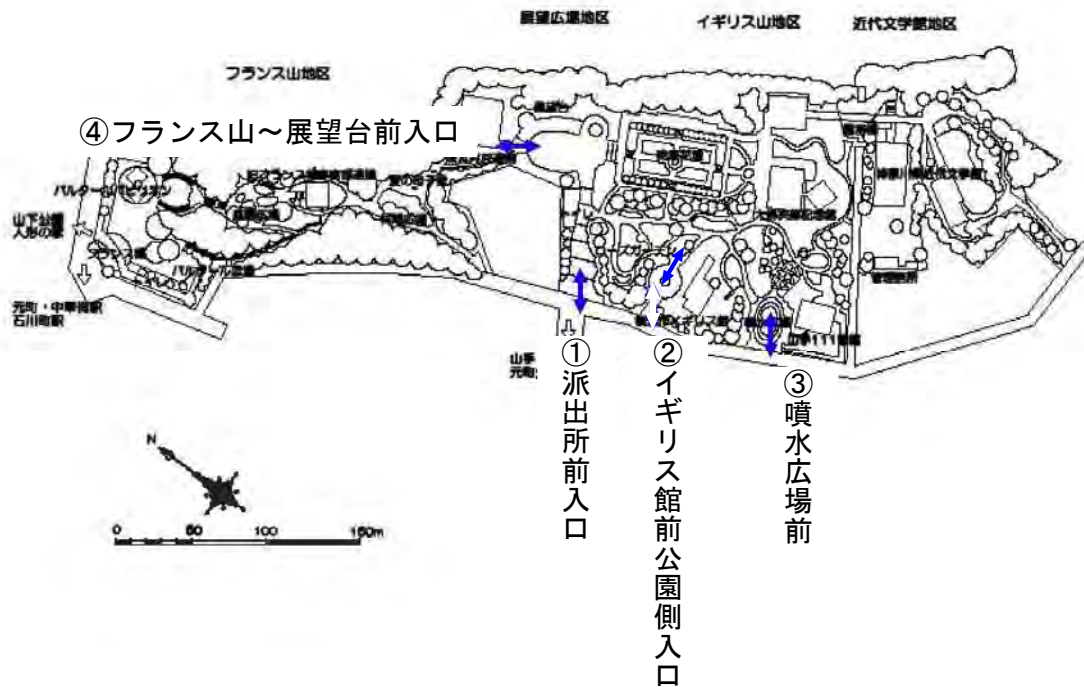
展望広場地区
イギリス山地区
近代文学館地区
フランス山地区
④フランス山～展望台前入口
山下公園
人形の家
元町・中華街駅
石川町駅
山手
元町
①派出所前入口
②イギリス館前公園側入口
③噴水広場前
N
0
50
100
150m
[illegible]